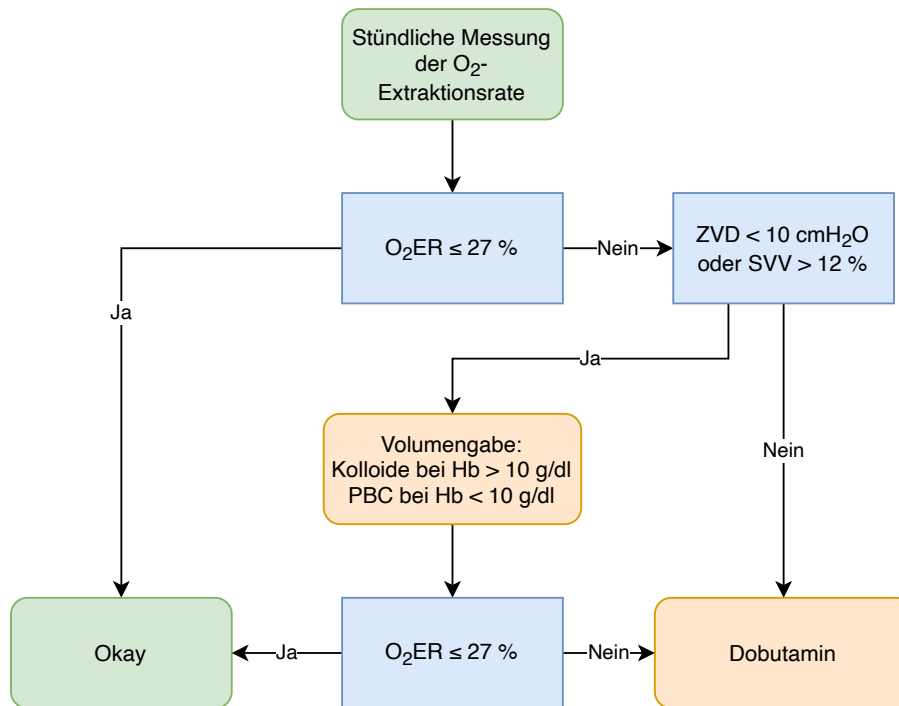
Stündliche Messung der $O_2$-Extraktionsrate

$O_2$ER ≤ 27 %

Nein

ZVD < 10 cm$H_2O$ oder SVV > 12 %

Ja

Ja

Volumengabe:
Kolloide bei Hb > 10 g/dl
PBC bei Hb < 10 g/dl

Nein

Okay

Ja

$O_2$ER ≤ 27 %

Nein

Dobutamin